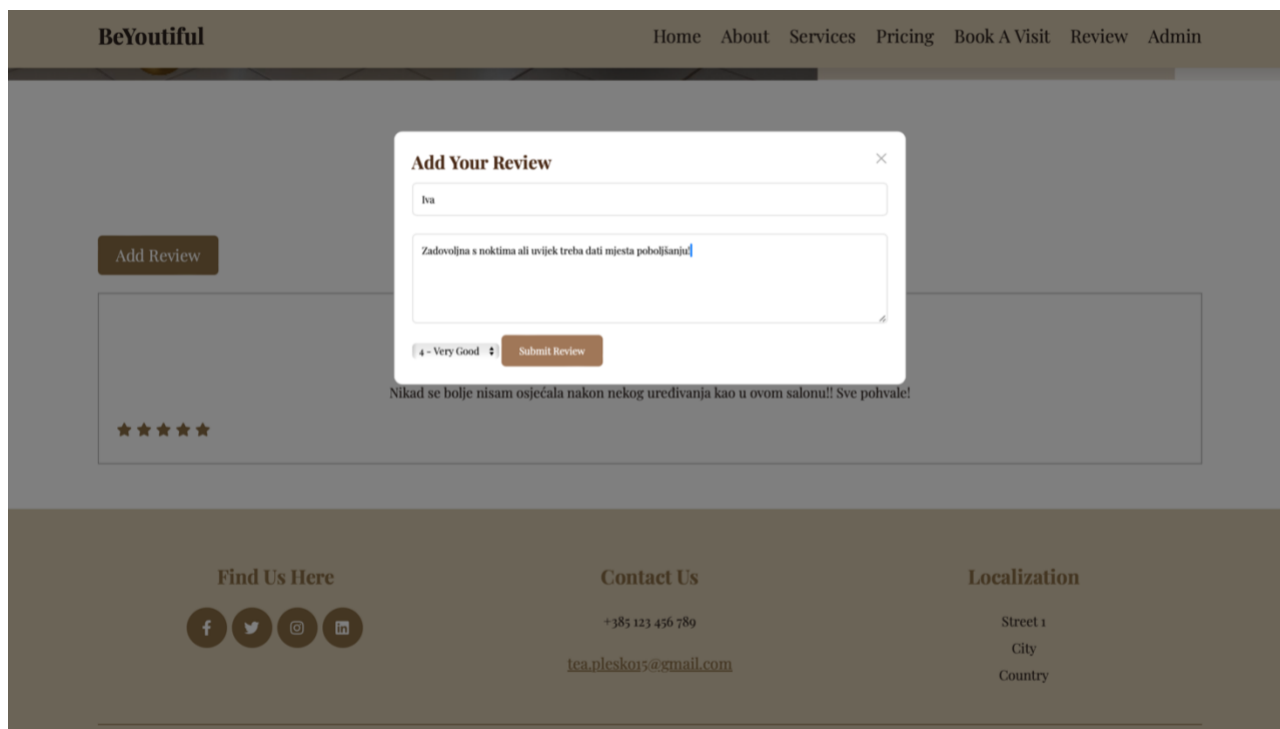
BeYoutiful

Home About Services Pricing Book A Visit Review Admin

Add Your Review

×

Iva

Zadovoljna s noktima ali uvijek treba dati mjesta poboljšanju!

4 - Very Good

Submit Review

Add Review

Nikad se bolje nisam osjećala nakon nekog uređivanja kao u ovom salonu!! Sve pohvale!

★★★★★

Find Us Here

Contact Us

+385 123 456 789

tea.plesko15@gmail.com

Localization

Street 1

City

Country